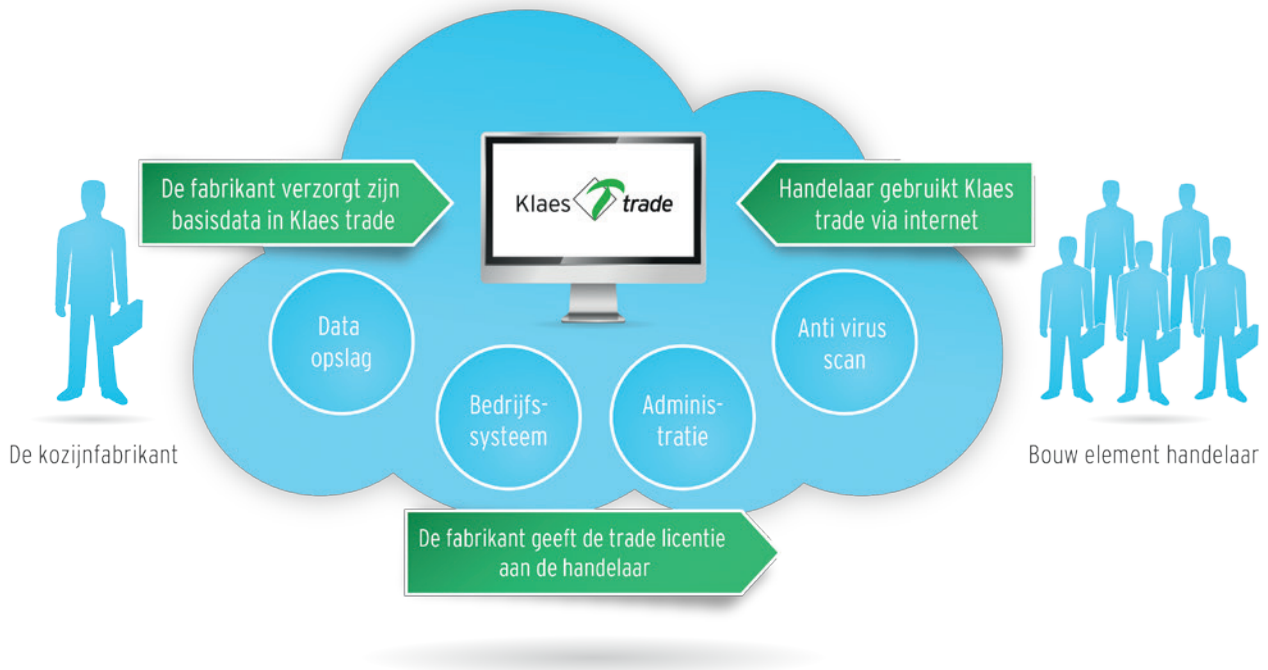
De fabrikant verzorgt zijn basisdata in Klaes trade

Klaes trade

Handelaar gebruikt Klaes trade via internet

De kozijnfabrikant

Data opslag

Bedrijfs-systeem

Adminis-tratie

Anti virus scan

Bouw element handelaar

De fabrikant geeft de trade licentie aan de handelaar